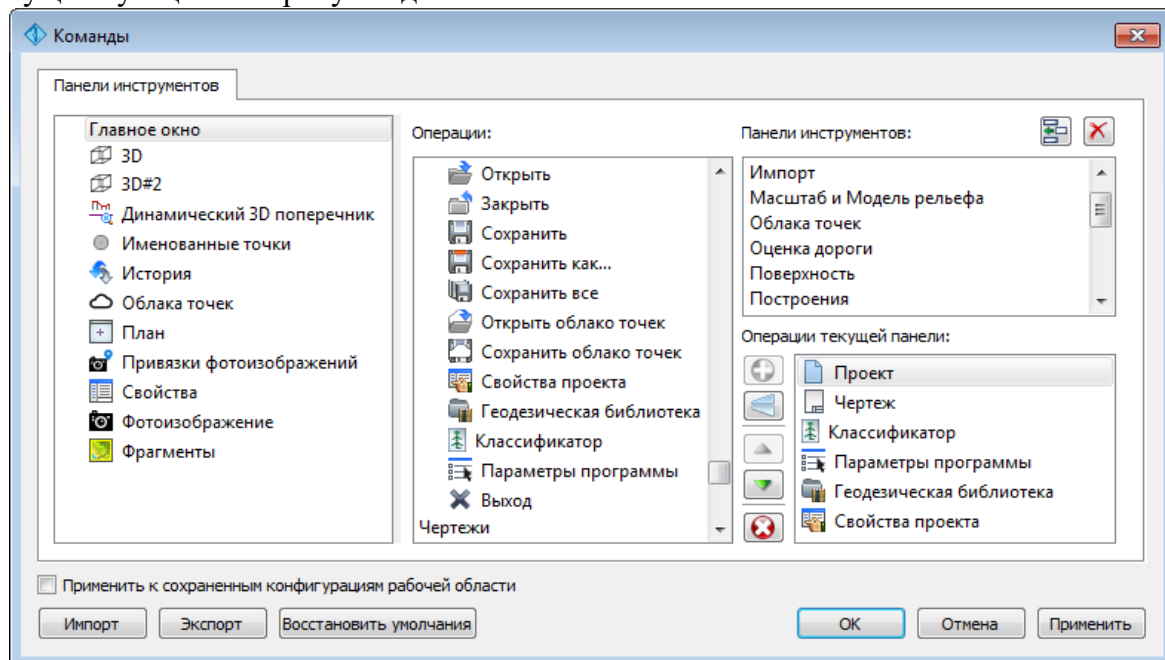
Команды

Панели инструментов

Главное окно
3D
3D#2
Динамический 3D поперечник
Именованные точки
История
Облака точек
План
Привязки фотоизображений
Свойства
Фотоизображение
Фрагменты

Операции:

Открыть
Закрыть
Сохранить
Сохранить как...
Сохранить все
Открыть облако точек
Сохранить облако точек
Свойства проекта
Геодезическая библиотека
Классификатор
Параметры программы
Выход
Чертежи

Панели инструментов:

Импорт
Масштаб и Модель рельефа
Облака точек
Оценка дороги
Поверхность
Построения

Операции текущей панели:

Проект
Чертеж
Классификатор
Параметры программы
Геодезическая библиотека
Свойства проекта

Применить к сохраненным конфигурациям рабочей области

Импорт
Экспорт
Восстановить умолчания
OK
Отмена
Применить